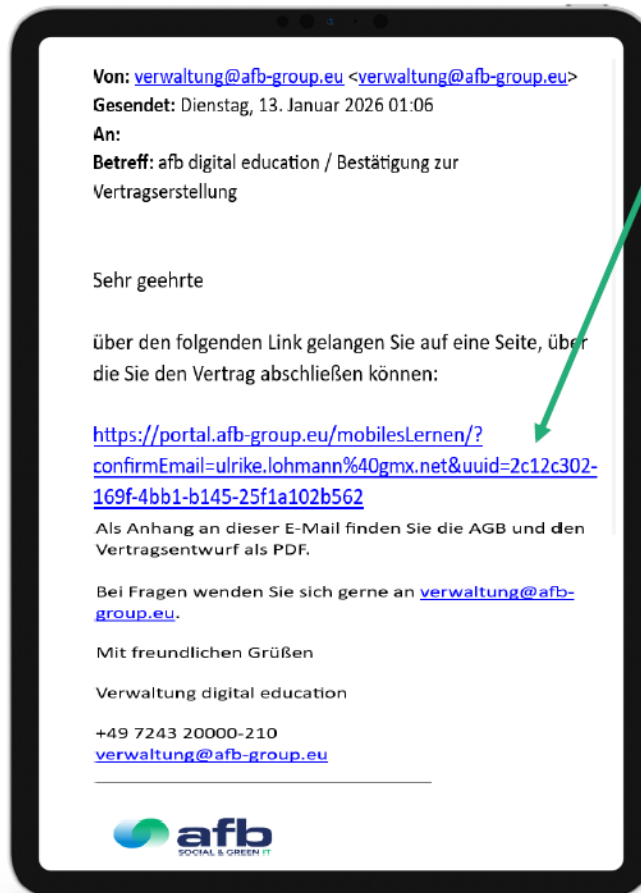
Von: verwaltung@afb-group.eu <verwaltung@afb-group.eu>
Gesendet: Dienstag, 13. Januar 2026 01:06
An:
Betreff: afb digital education / Bestätigung zur Vertragserstellung

Sehr geehrte

über den folgenden Link gelangen Sie auf eine Seite, über die Sie den Vertrag abschließen können:

https://portal.afb-group.eu/mobilesLernen/?confirmEmail=ulrike.lohmann%40gmx.net&uuid=2c12c302-169f-4bb1-b145-25f1a102b562

Als Anhang an dieser E-Mail finden Sie die AGB und den Vertragsentwurf als PDF.

Bei Fragen wenden Sie sich gerne an verwaltung@afb-group.eu.

Mit freundlichen Grüßen

Verwaltung digital education

+49 7243 20000-210
verwaltung@afb-group.eu

afb
SOCIAL & GREEN IT